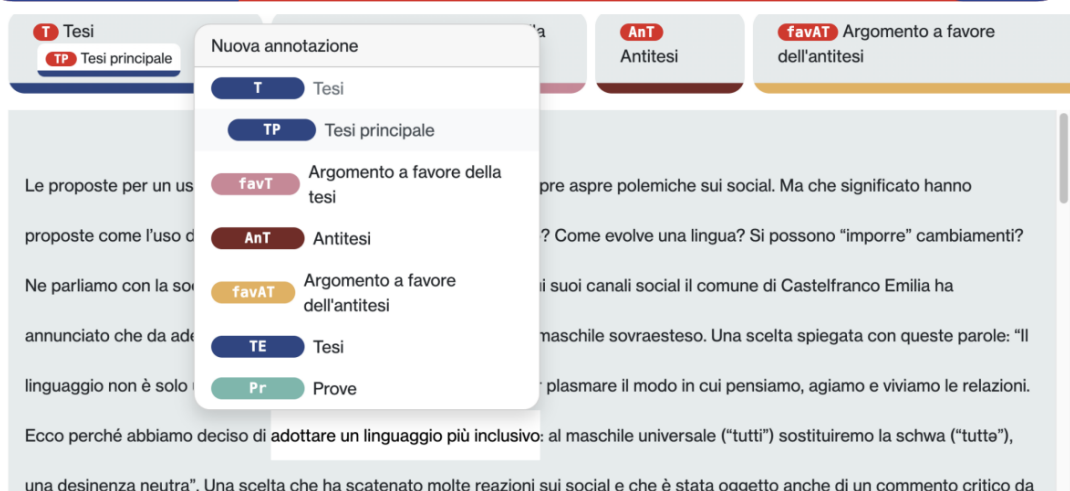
T Tesi
TP Tesi principale

a

AnT
Antitesi

favAT Argomento a favore dell'antitesi

Nuova annotazione
T Tesi
TP Tesi principale
favT Argomento a favore della tesi
AnT Antitesi
favAT Argomento a favore dell'antitesi
TE Tesi
Pr Prove

Le proposte per un us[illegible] pre aspre polemiche sui social. Ma che significato hanno proposte come l'uso d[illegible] ? Come evolve una lingua? Si possono "imporre" cambiamenti? Ne parliamo con la so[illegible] i suoi canali social il comune di Castelfranco Emilia ha annunciato che da ade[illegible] maschile sovraesteso. Una scelta spiegata con queste parole: "Il linguaggio non è solo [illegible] plasmare il modo in cui pensiamo, agiamo e viviamo le relazioni. Ecco perché abbiamo deciso di adottare un linguaggio più inclusivo: al maschile universale ("tutti") sostituiremo la schwa ("tuttə"), una desinenza neutra". Una scelta che ha scatenato molte reazioni sui social e che è stata oggetto anche di un commento critico da